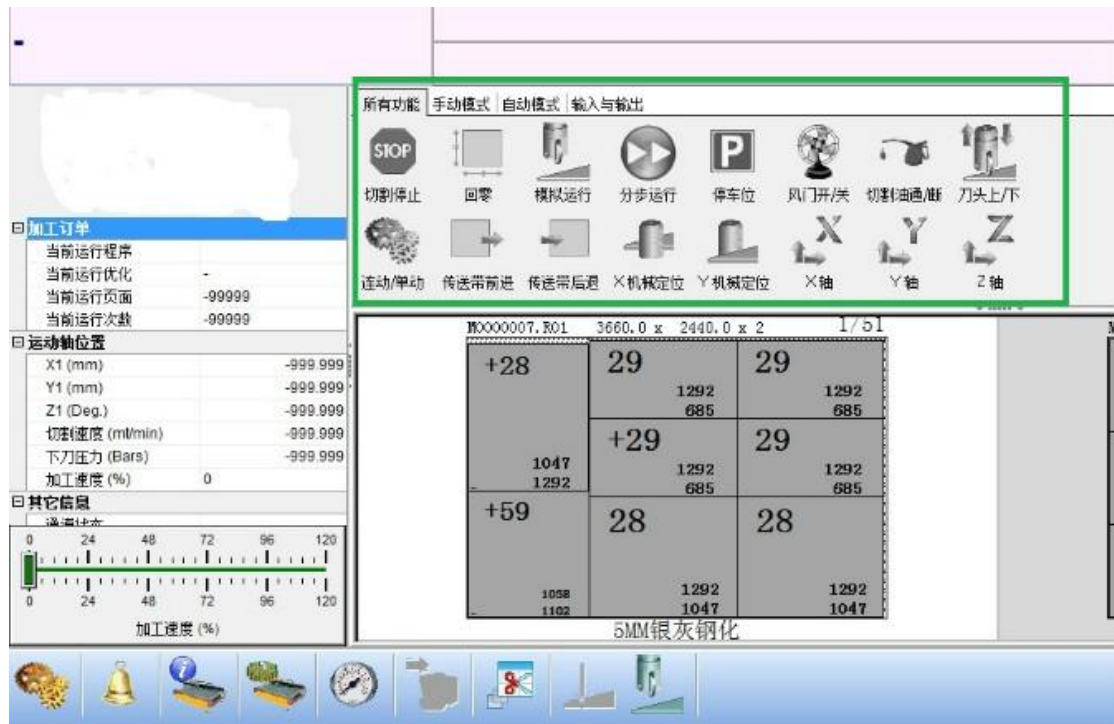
-

所有功能 手动模式 自动模式 输入与输出

STOP
切割停止 回零 模拟运行 分步运行 停车位 风门开/关 切割油通/断 刀头上/下

连动/单动 传送带前进 传送带后退 X机械定位 Y机械定位 X轴 Y轴 Z轴

日加工订单
当前运行程序
当前运行优化 -
当前运行页面 -99999
当前运行次数 -99999
日运动轴位置
X1 (mm) -999.999
Y1 (mm) -999.999
Z1 (Deg.) -999.999
切割速度 (ml/min) -999.999
下刀压力 (Bars) -999.999
加工速度 (%) 0
日其它信息
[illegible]

0 24 48 72 96 120
0 24 48 72 96 120
加工速度 (%)

M0000007.R01 3660.0 x 2440.0 x 2 1/51

+28 1047 1292
29 1292 685
29 1292 685
+29 1292 685
29 1292 685
+59 1058 1102
28 1292 1047
28 1292 1047

5MM银灰钢化